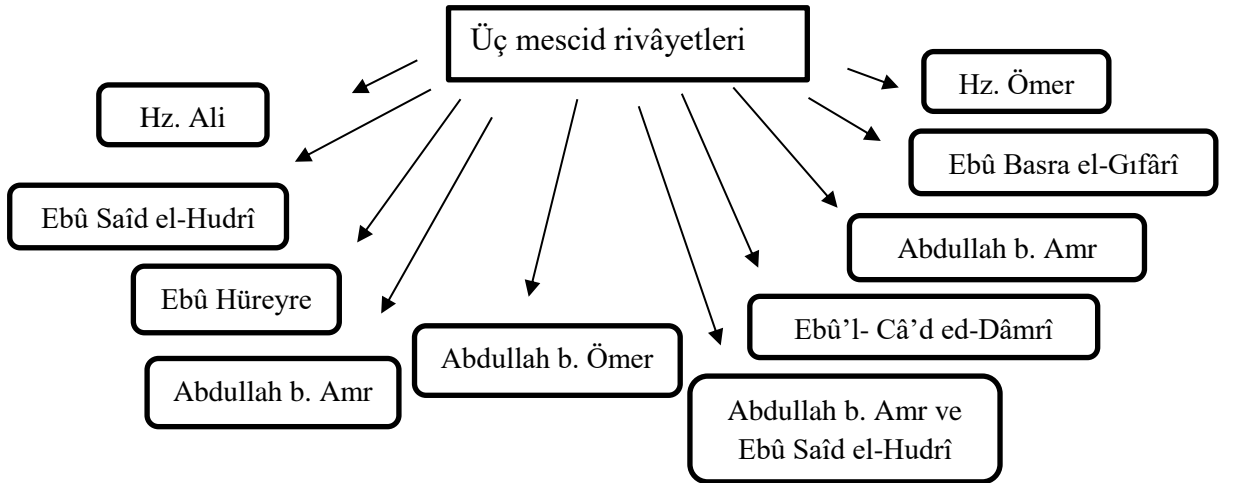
Üç mescid rivâyetleri

Hz. Ali

Ebû Saîd el-Hudrî

Ebû Hüreyre

Abdullah b. Amr

Abdullah b. Ömer

Abdullah b. Amr ve Ebû Saîd el-Hudrî

Ebû'l- Câ'd ed-Dâmrî

Abdullah b. Amr

Ebû Basra el-Gıfârî

Hz. Ömer